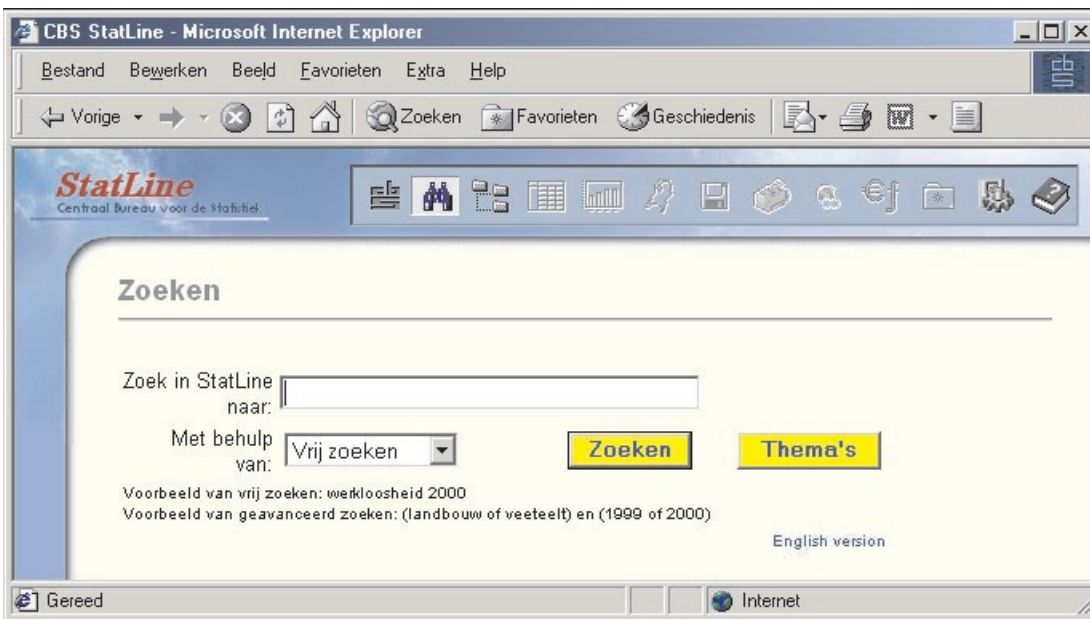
CBS StatLine - Microsoft Internet Explorer

Bestand Bewerken Beeld Favorieten Extra Help

Vorige Zoeken Favorieten Geschiedenis

StatLine
Centraal Bureau voor de Statistiek

Zoeken

Zoek in StatLine naar:

Met behulp van: Vrij zoeken

Zoeken

Thema's

Voorbeeld van vrij zoeken: werkloosheid 2000
Voorbeeld van geavanceerd zoeken: (landbouw of veeteelt) en (1999 of 2000)

English version

Gereed

Internet